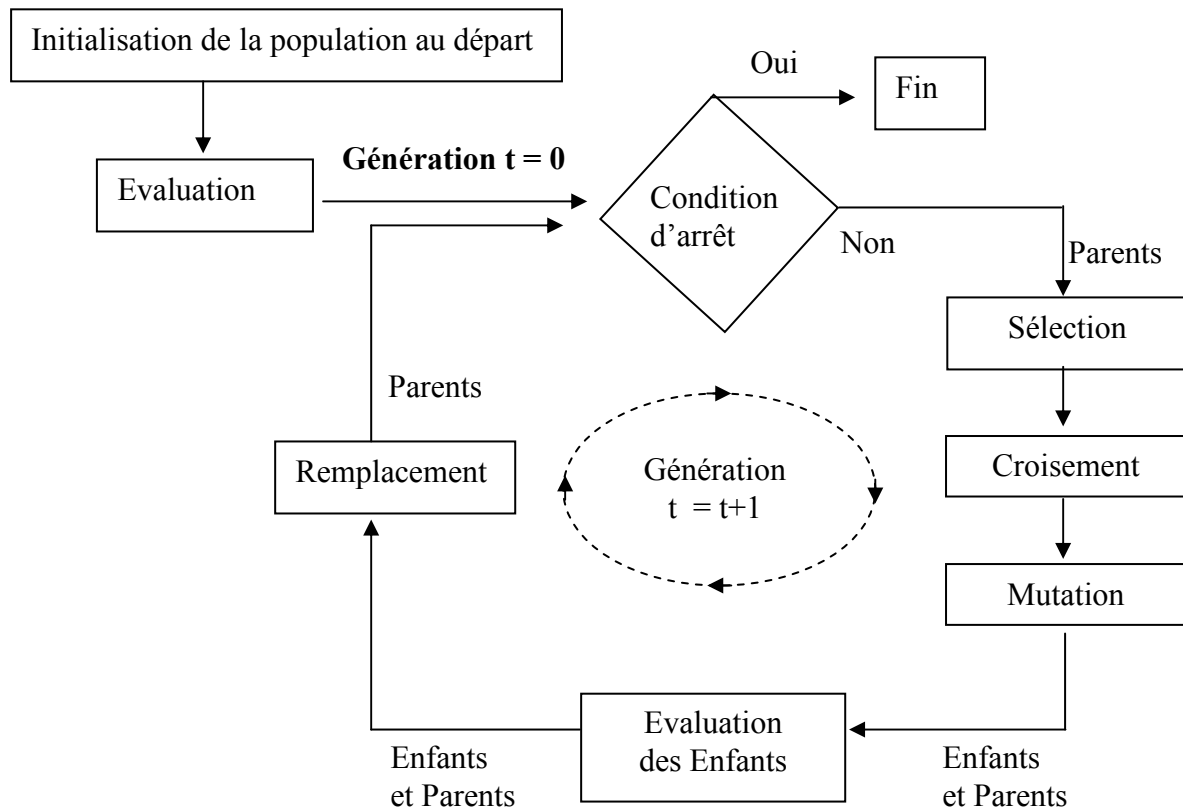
Initialisation de la population au départ

Oui

Fin

Evaluation

**Génération t = 0**

Condition d'arrêt

Non

Parents

Sélection

Parents

Remplacement

Génération t = t+1

Croisement

Mutation

Evaluation des Enfants

Enfants et Parents

Enfants et Parents